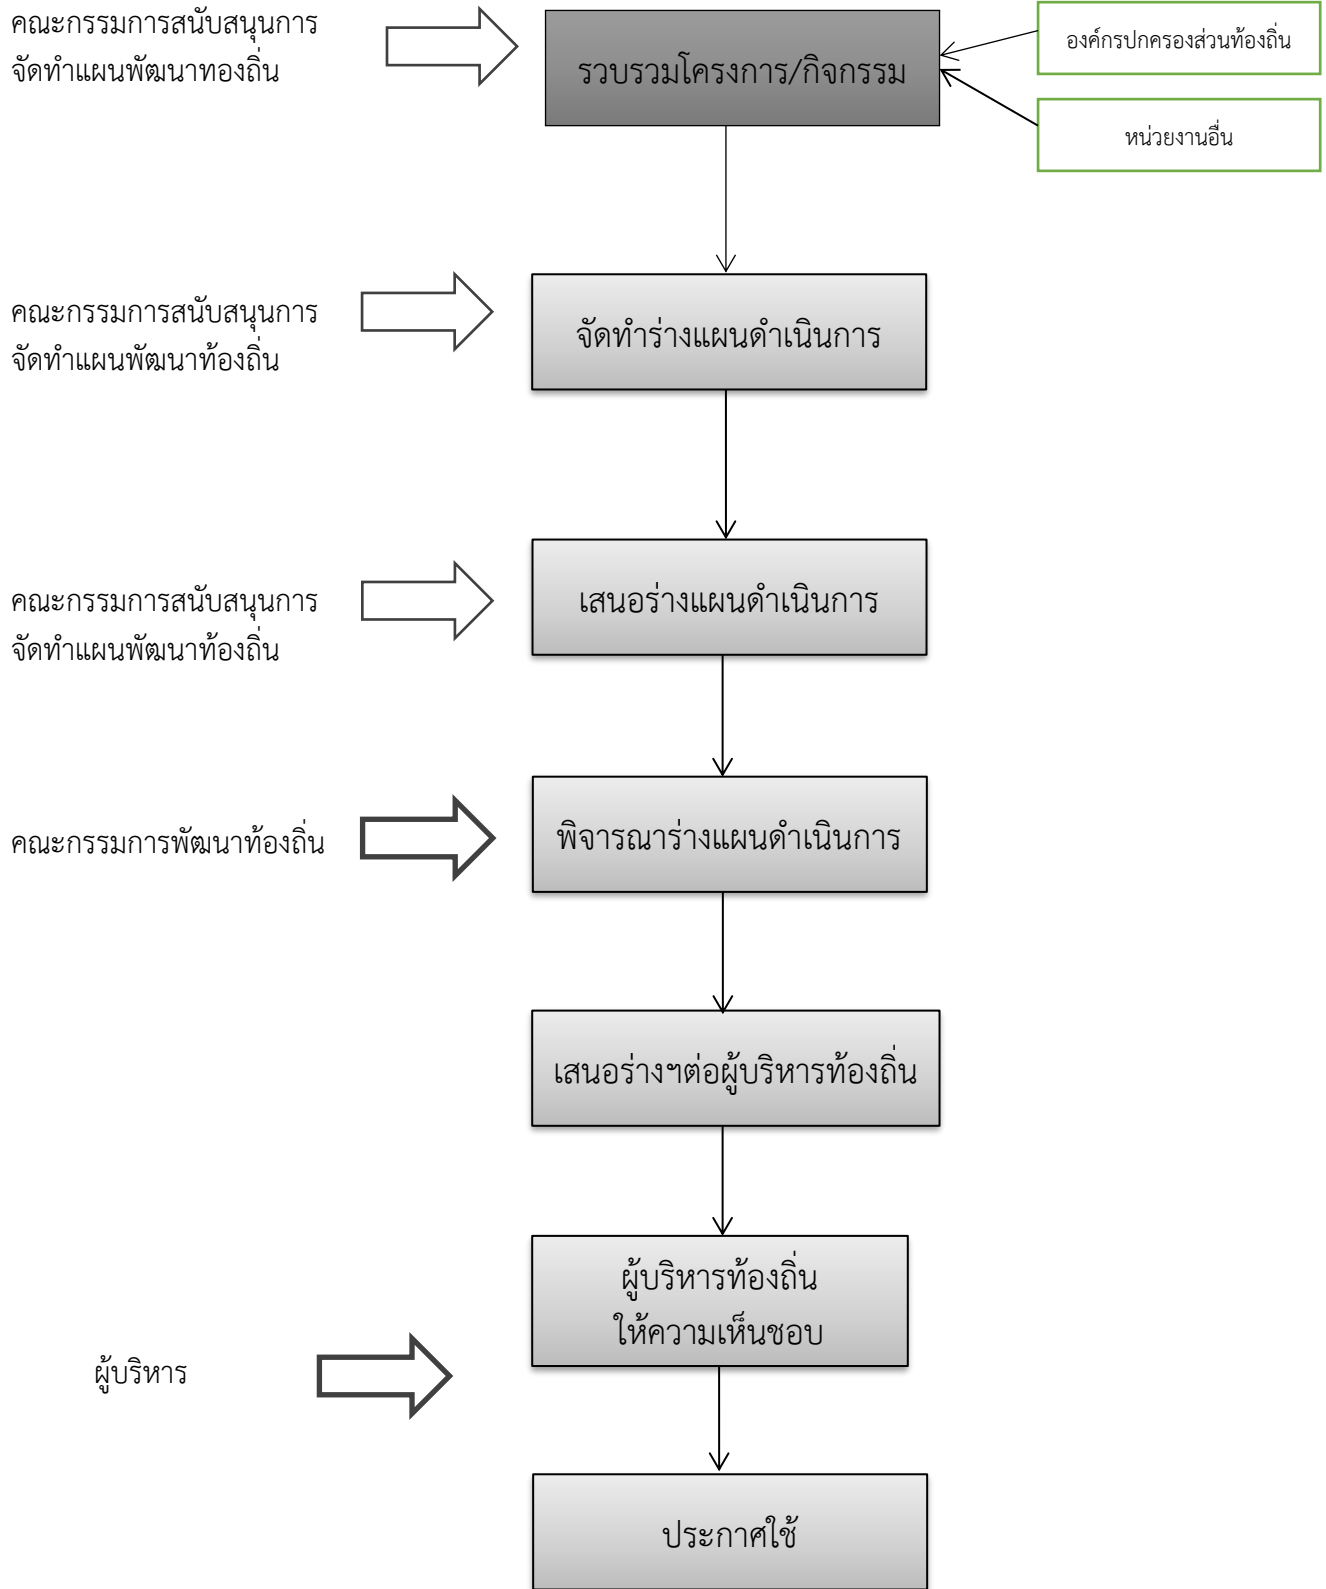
คณะกรรมการสนับสนุนการจัดทำแผนพัฒนาทองถิ่น

รวบรวมโครงการ/กิจกรรม

องค์กรปกครองส่วนท้องถิ่น

หน่วยงานอื่น

คณะกรรมการสนับสนุนการจัดทำแผนพัฒนาท้องถิ่น

จัดทำร่างแผนดำเนินการ

คณะกรรมการสนับสนุนการจัดทำแผนพัฒนาท้องถิ่น

เสนอร่างแผนดำเนินการ

คณะกรรมการพัฒนาท้องถิ่น

พิจารณาร่างแผนดำเนินการ

เสนอร่างฯต่อผู้บริหารท้องถิ่น

ผู้บริหารท้องถิ่น ให้ความเห็นชอบ

ผู้บริหาร

ประกาศใช้